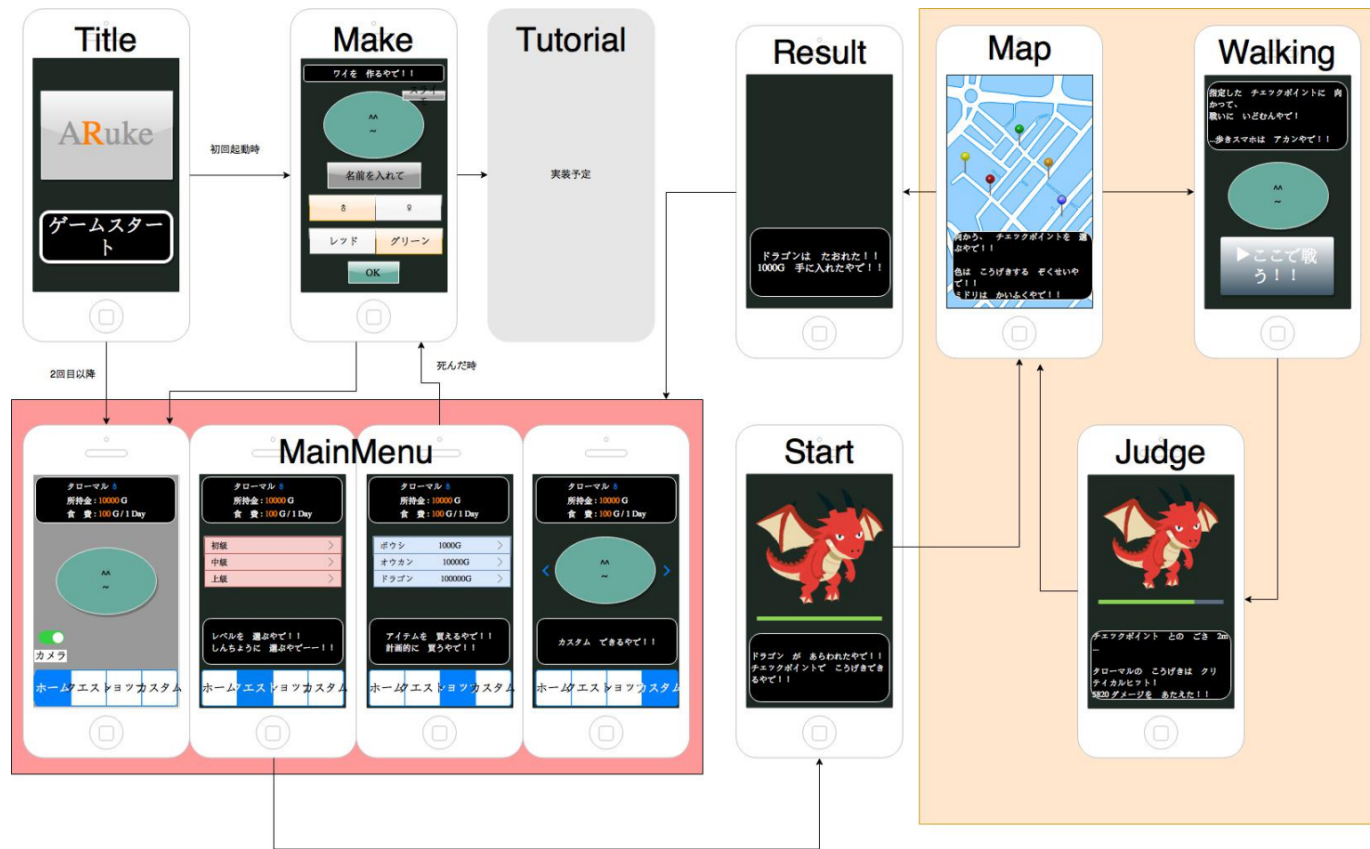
Title

ARuke

ゲームスタート

初回起動時

Make

ワイを 作るやで！！

^^
~

名前を入れて

♂ ♀

レッド グリーン

OK

Tutorial

実装予定

Result

ドラゴンは たおれた！！
1000G 手に入れたやで！！

Map

向かう、 チェックポイントを 選ぶやで！！

色は こうげきする ぞくせいやで！！
ミドリは かいふくやで！！

Walking

指定した チェックポイントに 向かって、
戦いに いどむんやで！
…歩きスマホは アカンやで！！

^^
~

▶ここで戦う！！

2回目以降

死んだ時

MainMenu

タローマル ♂
所持金：10000 G
食 費：100 G / 1 Day

^^
~

カメラ

ホーム クエスト ショップ カスタム

タローマル ♂
所持金：10000 G
食 費：100 G / 1 Day

初級
中級
上級

レベルを 選ぶやで！！
しんちょうに 選ぶやでー！！

ホーム クエスト ショップ カスタム

タローマル ♂
所持金：10000 G
食 費：100 G / 1 Day

ボウシ 1000G
オウカン 10000G
ドラゴン 100000G

アイテムを 買えるやで！！
計画的に 買うやで！！

ホーム クエスト ショップ カスタム

タローマル ♂
所持金：10000 G
食 費：100 G / 1 Day

^^
~

カスタム できるやで！！

ホーム クエスト ショップ カスタム

Start

ドラゴン が あらわれたやで！！
チェックポイントで こうげきできるやで！！

Judge

チェックポイント との ごさ 2m

タローマルの こうげきは クリティカルヒット！
5820 ダメージを あたえた！！